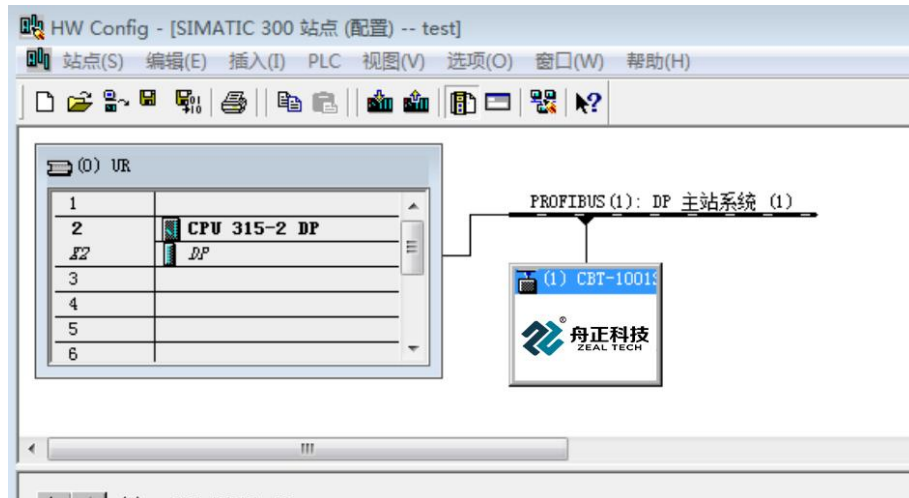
HW Config - [SIMATIC 300 站点 (配置) -- test]

站点(S) 编辑(E) 插入(I) PLC 视图(V) 选项(O) 窗口(W) 帮助(H)

(0) UR

| | |
|---|---|
| 1 | |
| 2 | CPU 315-2 DP |
| X2 | DP |
| 3 | |
| 4 | |
| 5 | |
| 6 | |

PROFIBUS(1): DP 主站系统 (1)

(1) CBT-1001S

舟正科技
ZEAL TECH